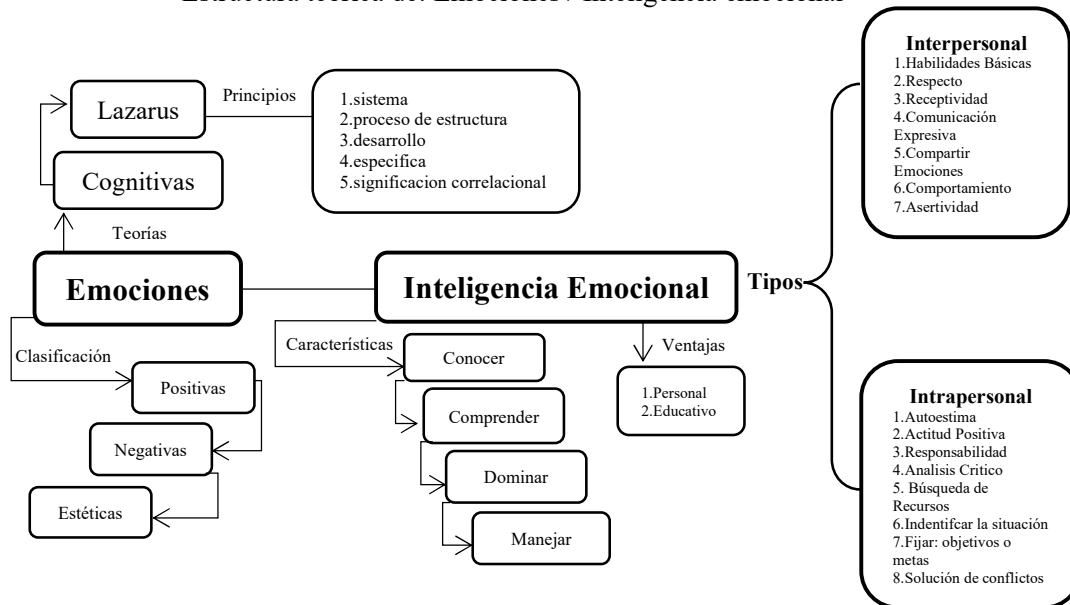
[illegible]

Lazarus

Principios

1.sistema
2.proceso de estructura
3.desarrollo
4.especifica
5.significacion correlacional

Cognitivas

Teorías

Emociones

Clasificación

Positivas

Negativas

Estéticas

Inteligencia Emocional

Características

Conocer

Comprender

Dominar

Manejar

Ventajas

1.Personal
2.Educativo

Tipos

Interpersonal
1.Habilidades Básicas
2.Respecto
3.Receptividad
4.Comunicación Expresiva
5.Compartir Emociones
6.Comportamiento
7.Asertividad

Intrapersonal
1.Autoestima
2.Actitud Positiva
3.Responsabilidad
4.Analisis Critico
5. Búsqueda de Recursos
6.Indentifcar la situación
7.Fijar: objetivos o metas
8.Solución de conflictos